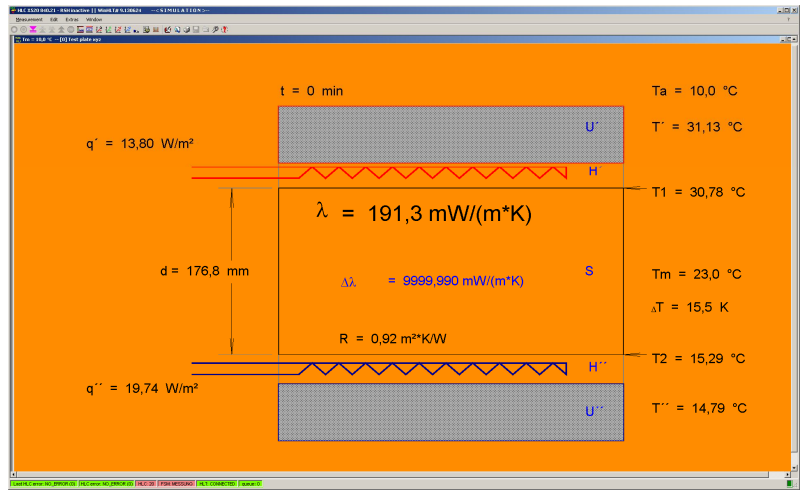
HLC 1520 045.21 - BSH inactive || WinHLT 9.120624 - - - S I M U L A T I O N - - -

Measurement Edit Extras Window

Tm = 10,0 °C -- [0] Test plate xyz

t = 0 min

Ta = 10,0 °C

U´

T´ = 31,13 °C

q´ = 13,80 W/m²

H

T1 = 30,78 °C

$\lambda$ = 191,3 mW/(m*K)

d = 176,8 mm

S

Tm = 23,0 °C

$\Delta\lambda$ = 9999,990 mW/(m*K)

$_\Delta$T = 15,5 K

R = 0,92 m²*K/W

H´´

T2 = 15,29 °C

q´´ = 19,74 W/m²

U´´

T´´ = 14,79 °C

Last HLC error: NO_ERROR (0) | HLC error: NO_ERROR (0) | HLC: 20 | PSM: MESSUNG | HLT: CONNECTED | queue: 0